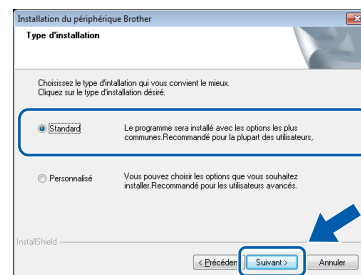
Installation du périphérique Brother

Type d'installation

Choisissez le type d'installation qui vous convient le mieux.
Cliquez sur le type d'installation désiré.

Standard

Le programme sera installé avec les options les plus communes.Recommandé pour la plupart des utilisateurs,

Personnalisé

Vous pouvez choisir les options que vous souhaitez installer.Recommandé pour les utilisateurs avancés.

InstallShield

< Précéden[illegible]

Suivant >

Annuler